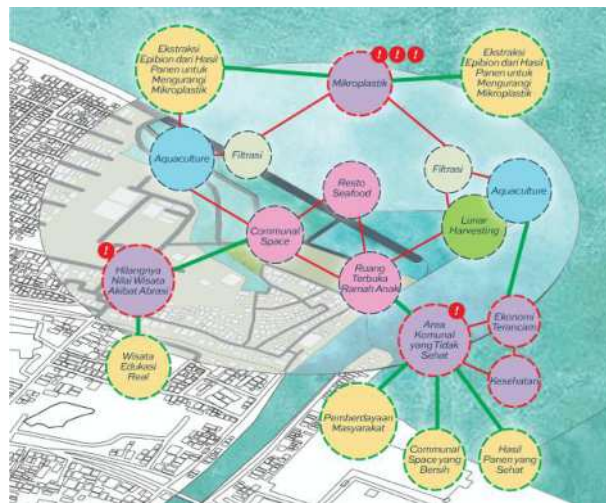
Ekstraksi Epibion dari Hasil Panen untuk Mengurangi Mikroplastik

!
!
!

Mikroplastik

Ekstraksi Epibion dari Hasil Panen untuk Mengurangi Mikroplastik

Aquaculture

Filtrasi

Filtrasi

Aquaculture

Resto Seafood

Lunar Harvesting

Communal Space

!

Hilangnya Nilai Wisata Akibat Abrasi

Ruang Terbuka Ramah Anak

!

Area Komunal yang Tidak Sehat

Ekonomi Terancam

Kesehatan

Wisata Edukasi Real

Pemberdayaan Masyarakat

Communal Space yang Bersih

Hasil Panen yang Sehat